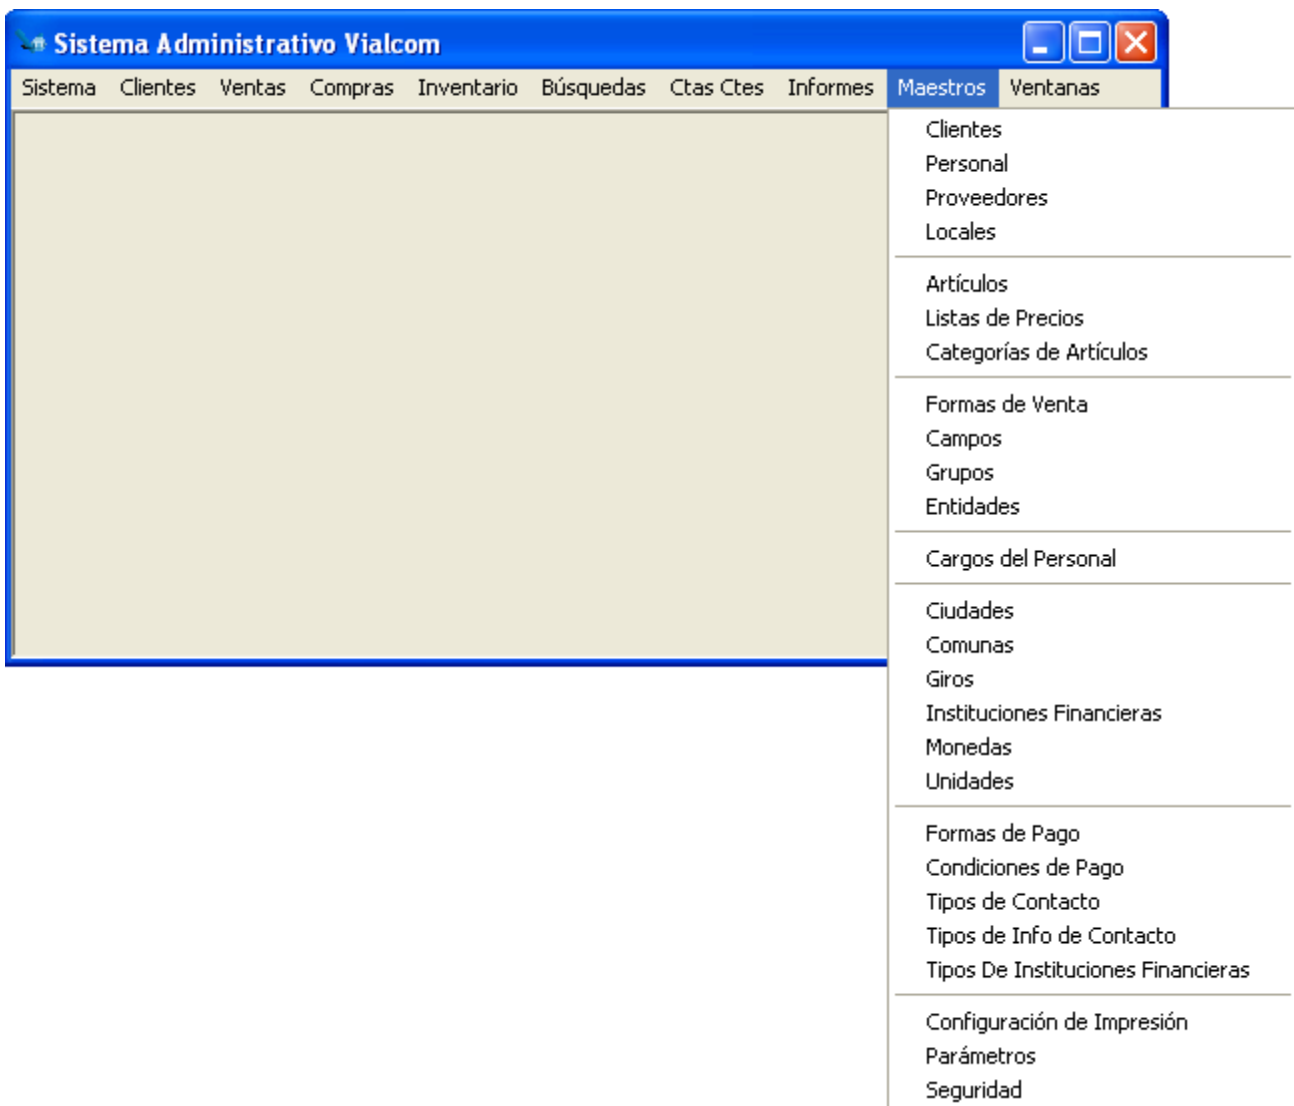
Sistema Administrativo Vialcom

Sistema Clientes Ventas Compras Inventario Búsquedas Ctas Ctes Informes Maestros Ventanas

Clientes
Personal
Proveedores
Locales

Artículos
Listas de Precios
Categorías de Artículos

Formas de Venta
Campos
Grupos
Entidades

Cargos del Personal

Ciudades
Comunas
Giros
Instituciones Financieras
Monedas
Unidades

Formas de Pago
Condiciones de Pago
Tipos de Contacto
Tipos de Info de Contacto
Tipos De Instituciones Financieras

Configuración de Impresión
Parámetros
Seguridad